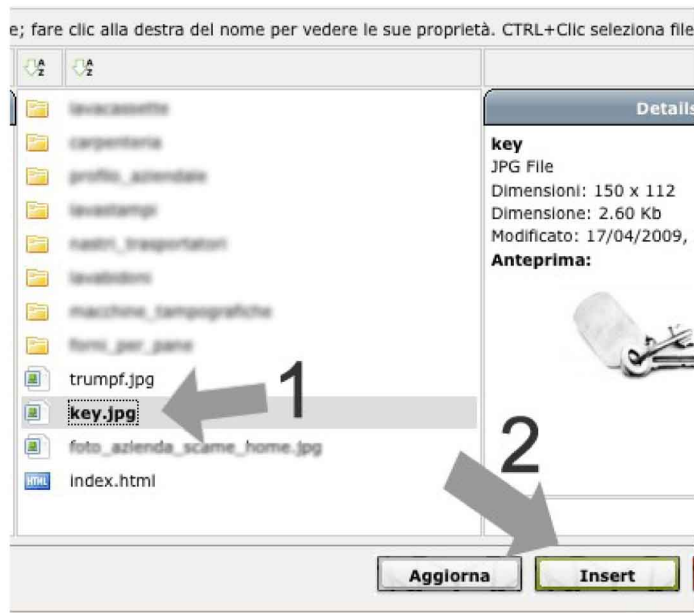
e; fare clic alla destra del nome per vedere le sue proprietà. CTRL+Clic seleziona file

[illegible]
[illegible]
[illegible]
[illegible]
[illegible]
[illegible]
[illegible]
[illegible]
trumpf.jpg
key.jpg
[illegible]
index.html

Details
key
JPG File
Dimensioni: 150 x 112
Dimensione: 2.60 Kb
Modificato: 17/04/2009,
Anteprima:

1
2

Aggiorna
Insert